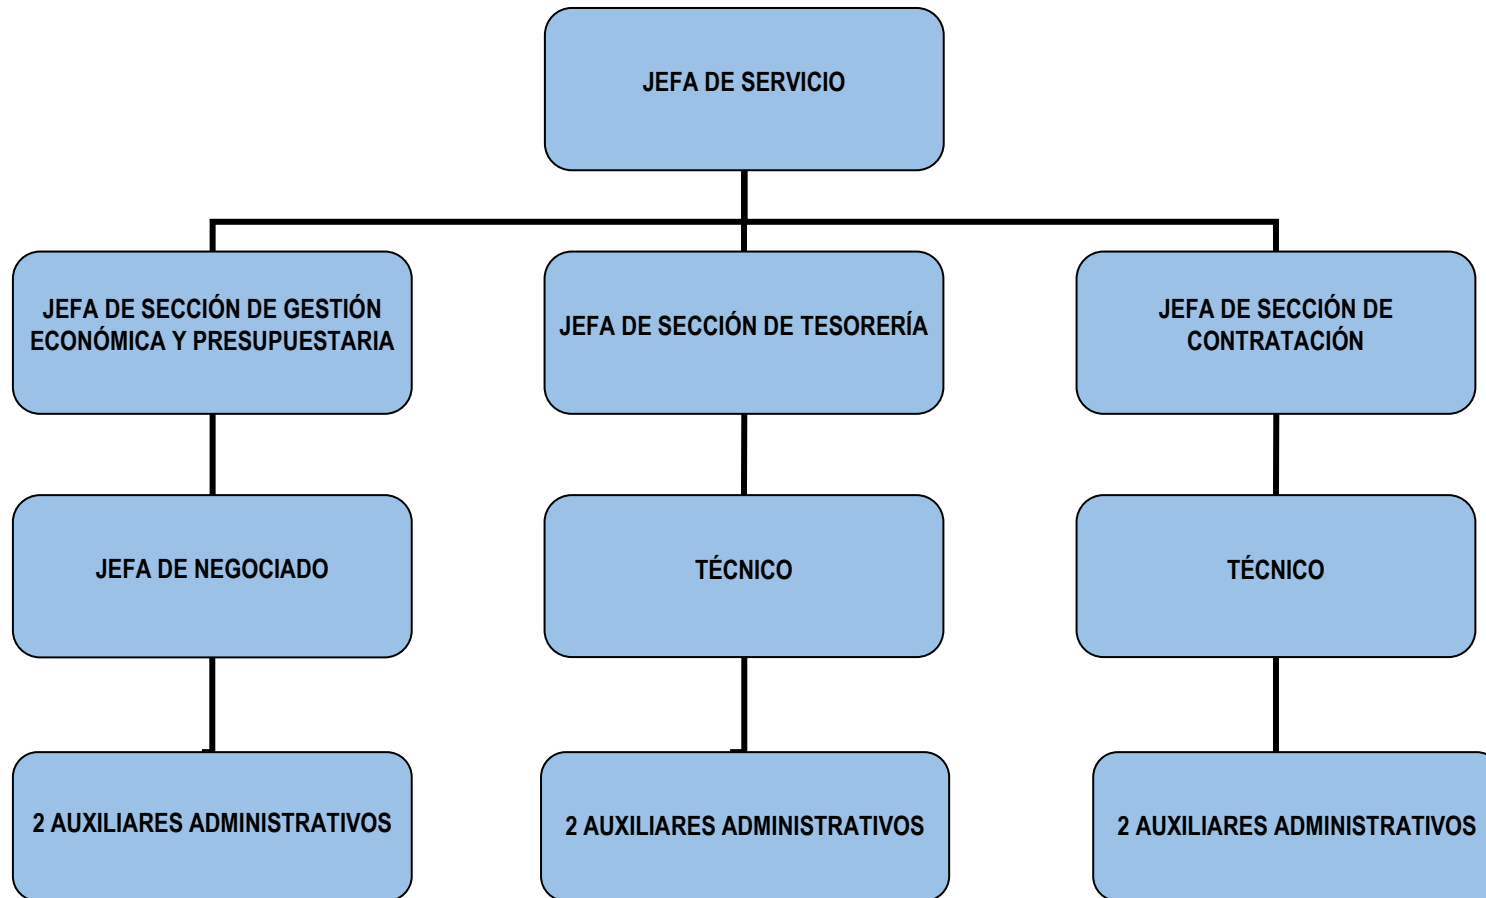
JEFA DE SERVICIO

JEFA DE SECCIÓN DE GESTIÓN ECONÓMICA Y PRESUPUESTARIA

JEFA DE SECCIÓN DE TESORERÍA

JEFA DE SECCIÓN DE CONTRATACIÓN

JEFA DE NEGOCIADO

TÉCNICO

TÉCNICO

2 AUXILIARES ADMINISTRATIVOS

2 AUXILIARES ADMINISTRATIVOS

2 AUXILIARES ADMINISTRATIVOS